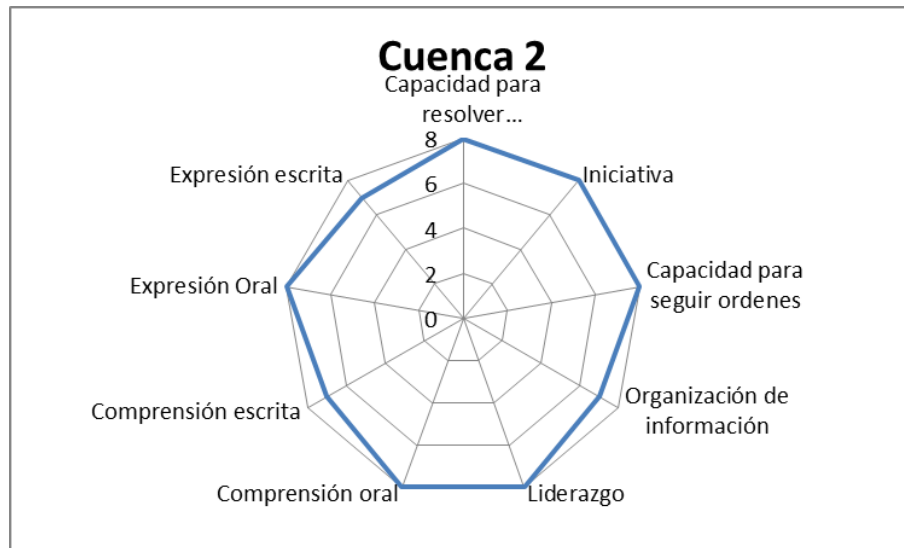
Cuenca 2

Capacidad para resolver...

8
6
4
2
0

Iniciativa

Capacidad para seguir ordenes

Organización de información

Liderazgo

Comprensión oral

Comprensión escrita

Expresión Oral

Expresión escrita